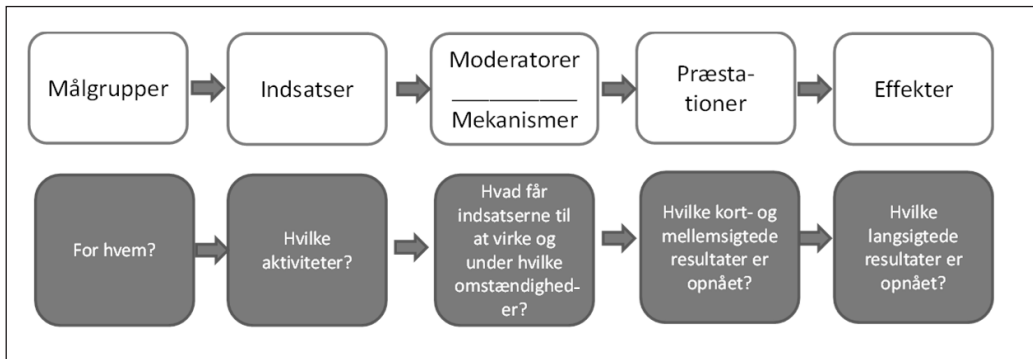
Målgrupper

Indsatser

Moderatorer
___________
Mekanismer

Præstationer

Effekter

For hvem?

Hvilke aktiviteter?

Hvad får indsatserne til at virke og under hvilke omstændigheder?

Hvilke kort- og mellemsigtede resultater er opnået?

Hvilke langsigtede resultater er opnået?